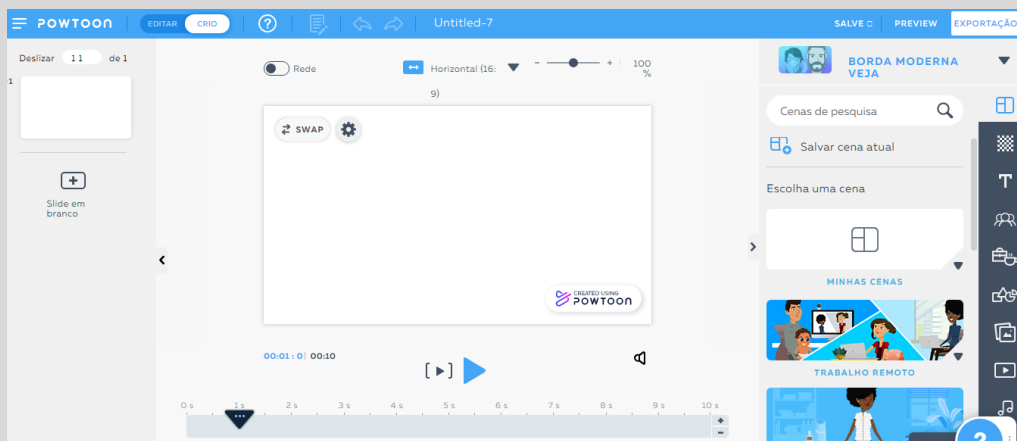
POWTOON EDITAR CRIO ? Untitled-7 SALVE PREVIEW EXPORTAÇÃO

Deslizar 1 1 de 1

1

Slide em branco

Rede Horizontal (16: 9) 100 %

SWAP

CREATED USING POWTOON

00:01 : 0 | 00:10

0 s 1 s 2 s 3 s 4 s 5 s 6 s 7 s 8 s 9 s 10 s

BORDA MODERNA VEJA

Cenas de pesquisa

Salvar cena atual

Escolha uma cena

MINHAS CENAS

TRABALHO REMOTO

2